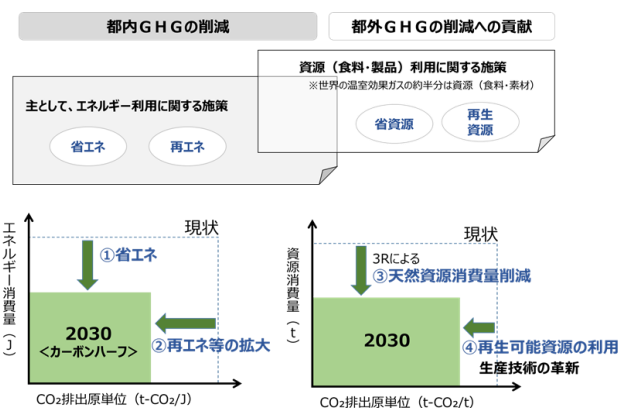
都内ＧＨＧの削減

都外ＧＨＧの削減への貢献

資源（食料・製品）利用に関する施策
※世界の温室効果ガスの約半分は資源（食料・素材）

主として、エネルギー利用に関する施策

省エネ

再エネ

省資源

再生資源

エネルギー消費量（J）

現状

①省エネ

2030
＜カーボンハーフ＞

②再エネ等の拡大

$CO_2$排出原単位（t-$CO_2$/J）

資源消費量（t）

現状

3Rによる
③天然資源消費量削減

2030

④再生可能資源の利用
生産技術の革新

$CO_2$排出原単位（t-$CO_2$/t）